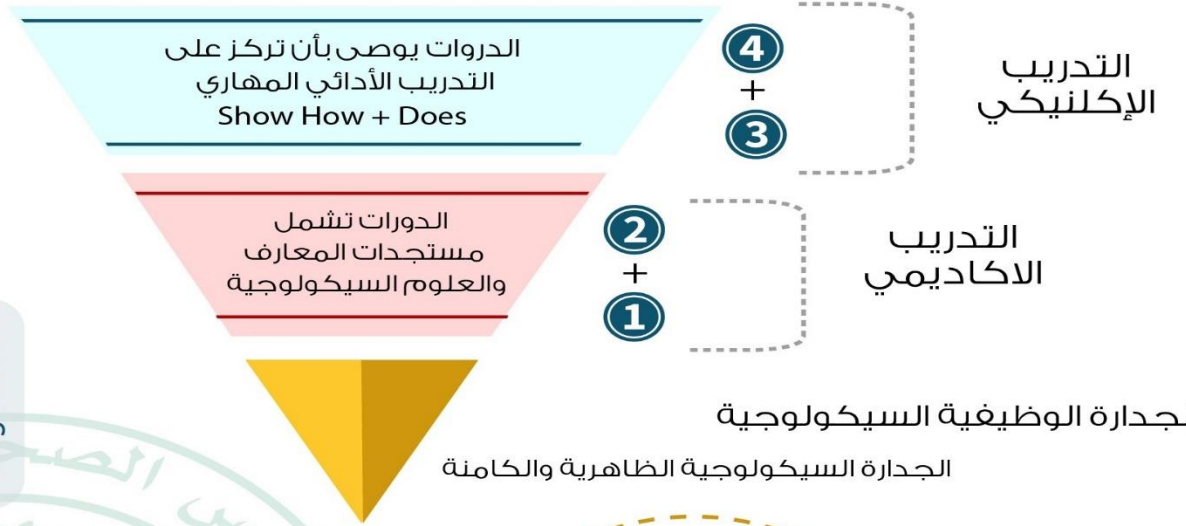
الدورات يوصى بأن تركز على التدريب الأدائي المهاري
Show How + Does

4
+
3

التدريب الإكلينيكي

الدورات تشمل مستجدات المعارف والعلوم السيكولوجية

2
+
1

التدريب الاكاديمي

جدارة الوظيفية السيكولوجية

الجدارة السيكولوجية الظاهرية والكامنة